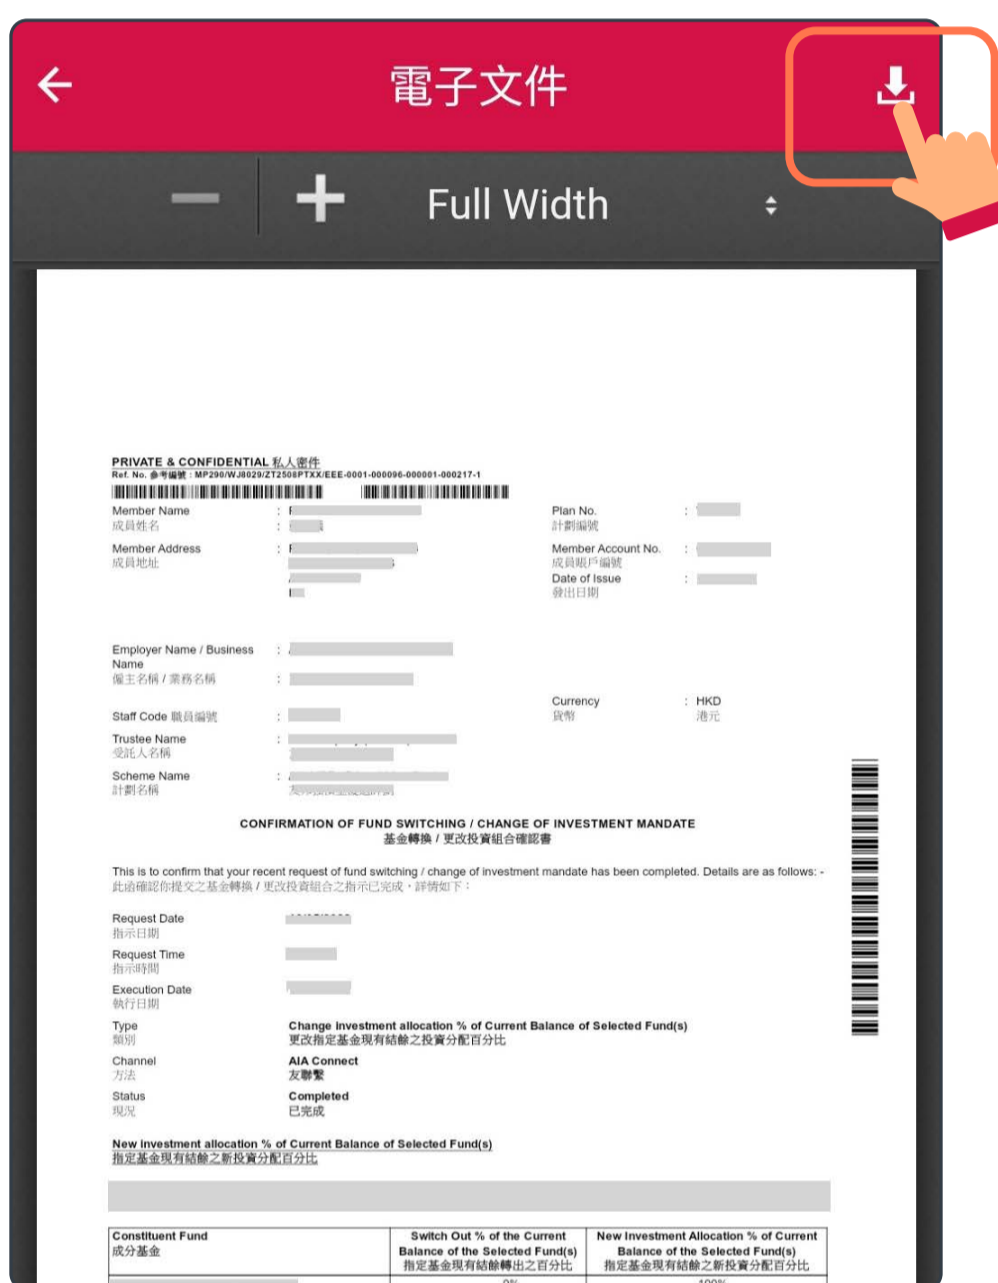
電子文件

Full Width

PRIVATE & CONFIDENTIAL 私人密件
Ref. No. 參考編號 : MP290/WJ8029/ZT2508PTXX/EEE-0001-000096-000001-000217-1

Member Name
成員姓名 :

Member Address
成員地址 :

Plan No.
計劃編號 :

Member Account No.
成員賬戶編號 :

Date of Issue
發出日期 :

Employer Name / Business Name
僱主名稱 / 業務名稱 :

Currency
貨幣 : HKD
港元

Staff Code 職員編號 :

Trustee Name
受託人名稱 :

Scheme Name
計劃名稱 :

CONFIRMATION OF FUND SWITCHING / CHANGE OF INVESTMENT MANDATE
基金轉換 / 更改投資組合確認書

This is to confirm that your recent request of fund switching / change of investment mandate has been completed. Details are as follows: -
此函確認你提交之基金轉換 / 更改投資組合之指示已完成，詳情如下：

Request Date
指示日期

Request Time
指示時間

Execution Date
執行日期

Type
類別
Change investment allocation % of Current Balance of Selected Fund(s)
更改指定基金現有結餘之投資分配百分比

Channel
方法
AIA Connect
友聯繫

Status
現況
Completed
已完成

New investment allocation % of Current Balance of Selected Fund(s)
指定基金現有結餘之新投資分配百分比

| Constituent Fund 成分基金 | Switch Out % of the Current Balance of the Selected Fund(s) 指定基金現有結餘轉出之百分比 | New Investment Allocation % of Current Balance of the Selected Fund(s) 指定基金現有結餘之新投資分配百分比 |
|---|---|---|
| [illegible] | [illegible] | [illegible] |